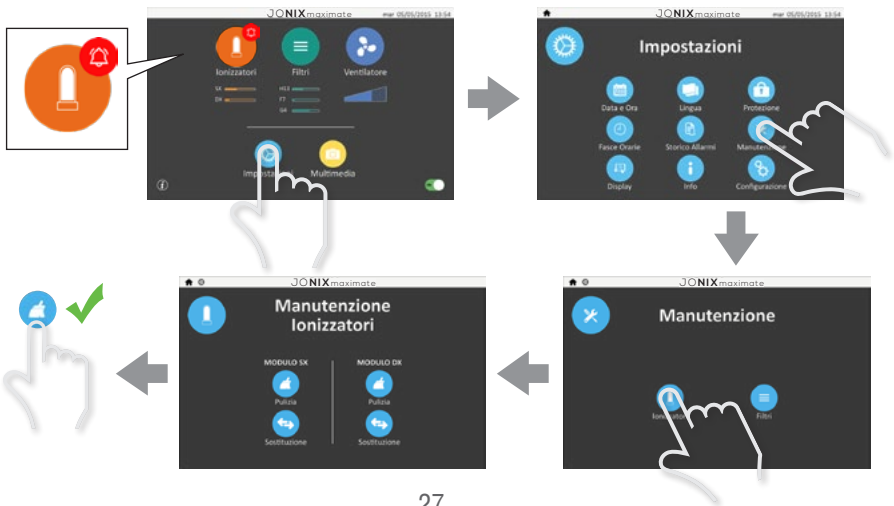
JONIX maximate mar 05/05/2015 13:54

Ionizzatori
Filtri
Ventilatore

SX
DX
H13
F7
G4

Impostazioni
Multimedia

JONIX maximate mar 05/05/2015 13:54

Impostazioni

Data e Ora
Lingua
Protezione
Fasce Orarie
Storico Allarmi
Manutenzione
Display
Info
Configurazione

JONIX maximate

Manutenzione

Ionizzatori
Filtri

JONIX maximate

Manutenzione Ionizzatori

MODULO SX
Pulizia
Sostituzione

MODULO DX
Pulizia
Sostituzione

27